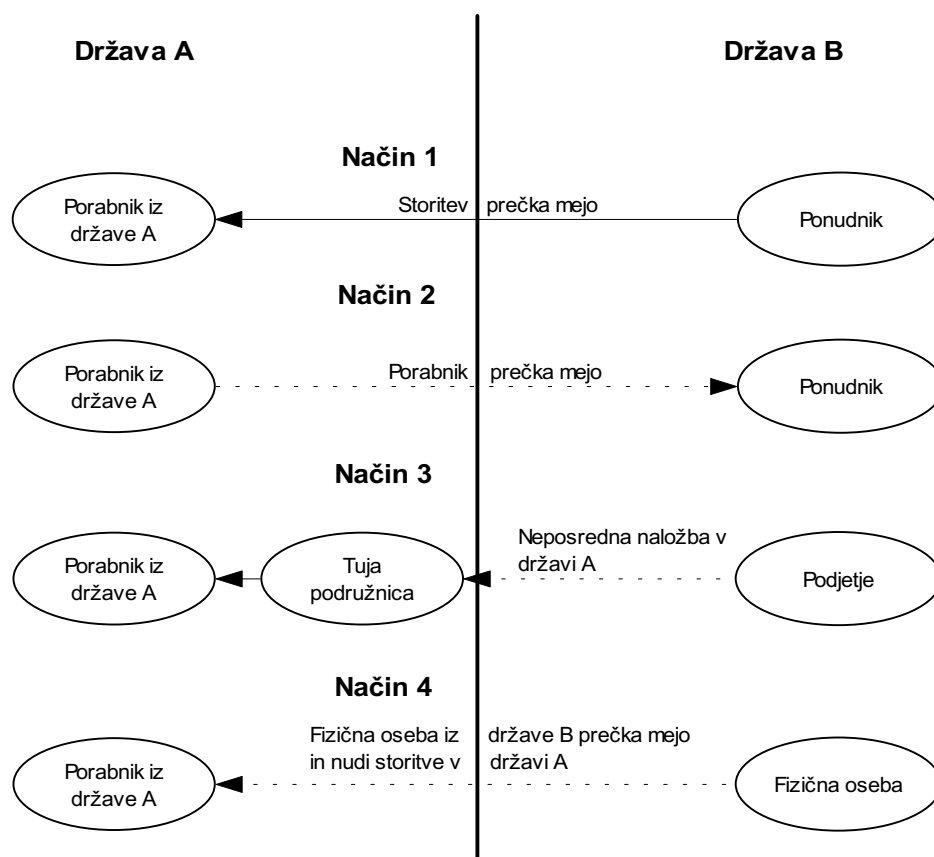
Država A

Država B

Način 1

Porabnik iz države A

Storitev prečka mejo

Ponudnik

Način 2

Porabnik iz države A

Porabnik prečka mejo

Ponudnik

Način 3

Porabnik iz države A

Tuja podružnica

Neposredna naložba v državi A

Podjetje

Način 4

Porabnik iz države A

Fizična oseba iz države B prečka mejo in nudi storitve v državi A

Fizična oseba